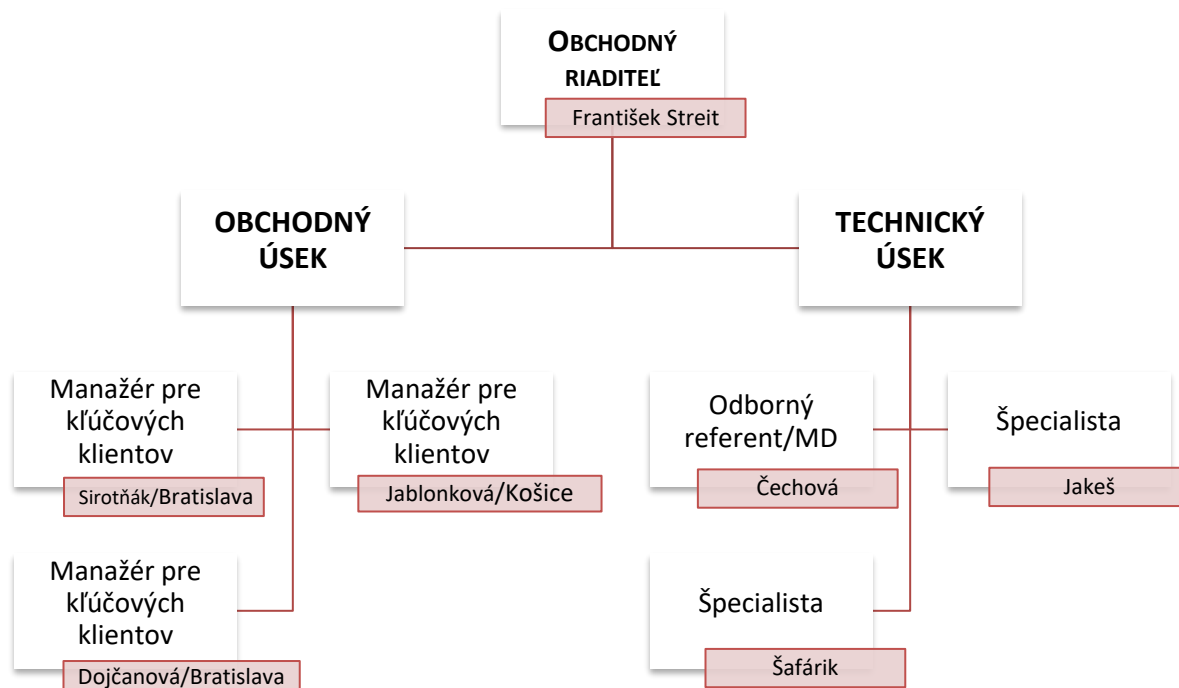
OBCHODNÝ RIADITEĽ
František Streit

OBCHODNÝ ÚSEK

TECHNICKÝ ÚSEK

Manažér pre kľúčových klientov
Sirotňák/Bratislava

Manažér pre kľúčových klientov
Jablonková/Košice

Manažér pre kľúčových klientov
Dojčanová/Bratislava

Odborný referent/MD
Čechová

Špecialista
Jakeš

Špecialista
Šafárik